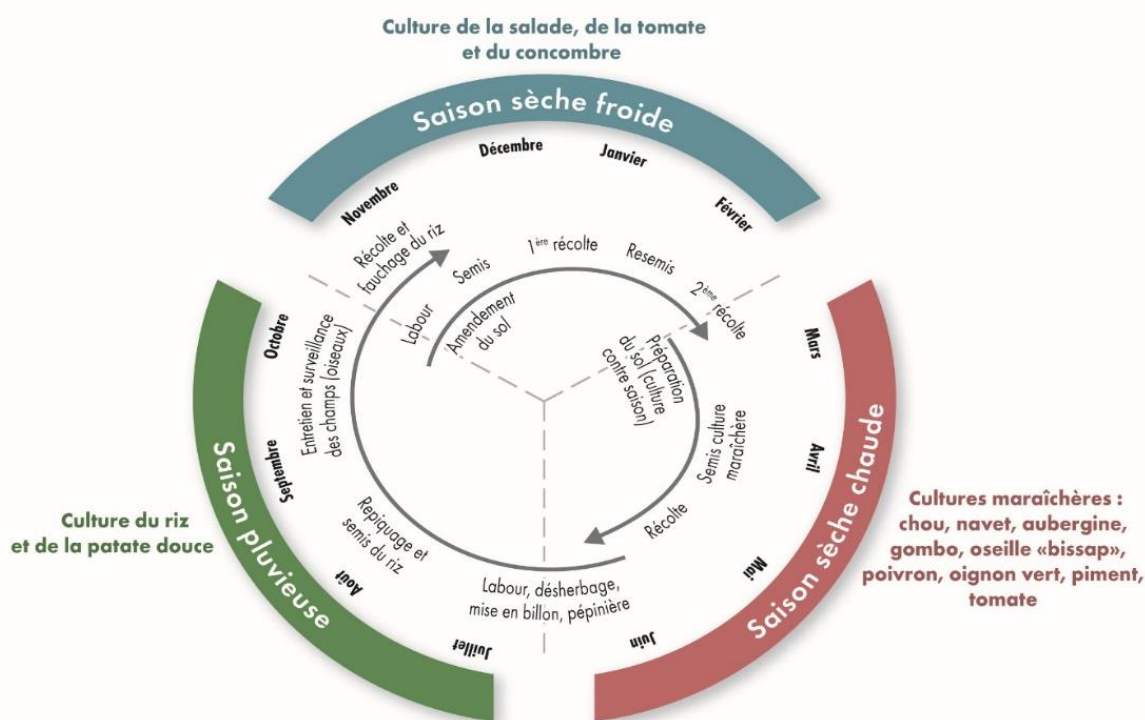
Culture de la salade, de la tomate et du concombre

Saison sèche froide

Novembre
Décembre
Janvier
Février

Récolte et fauchage du riz
Semis
$1^{ère}$ récolte
Resemis
$2^{ème}$ récolte
Labour
Amendement du sol
Préparation du sol (culture contre saison)
Entretien et surveillance des champs (oiseaux)
Semis culture maraîchère
Récolte
Repiquage et semis du riz
Labour, désherbage, mise en billon, pépinière

Octobre
Septembre
Août
Juillet

Mars
Avril
Mai
Juin

Saison pluvieuse

Culture du riz et de la patate douce

Saison sèche chaude

Cultures maraîchères : chou, navet, aubergine, gombo, oseille «bissap», poivron, oignon vert, piment, tomate